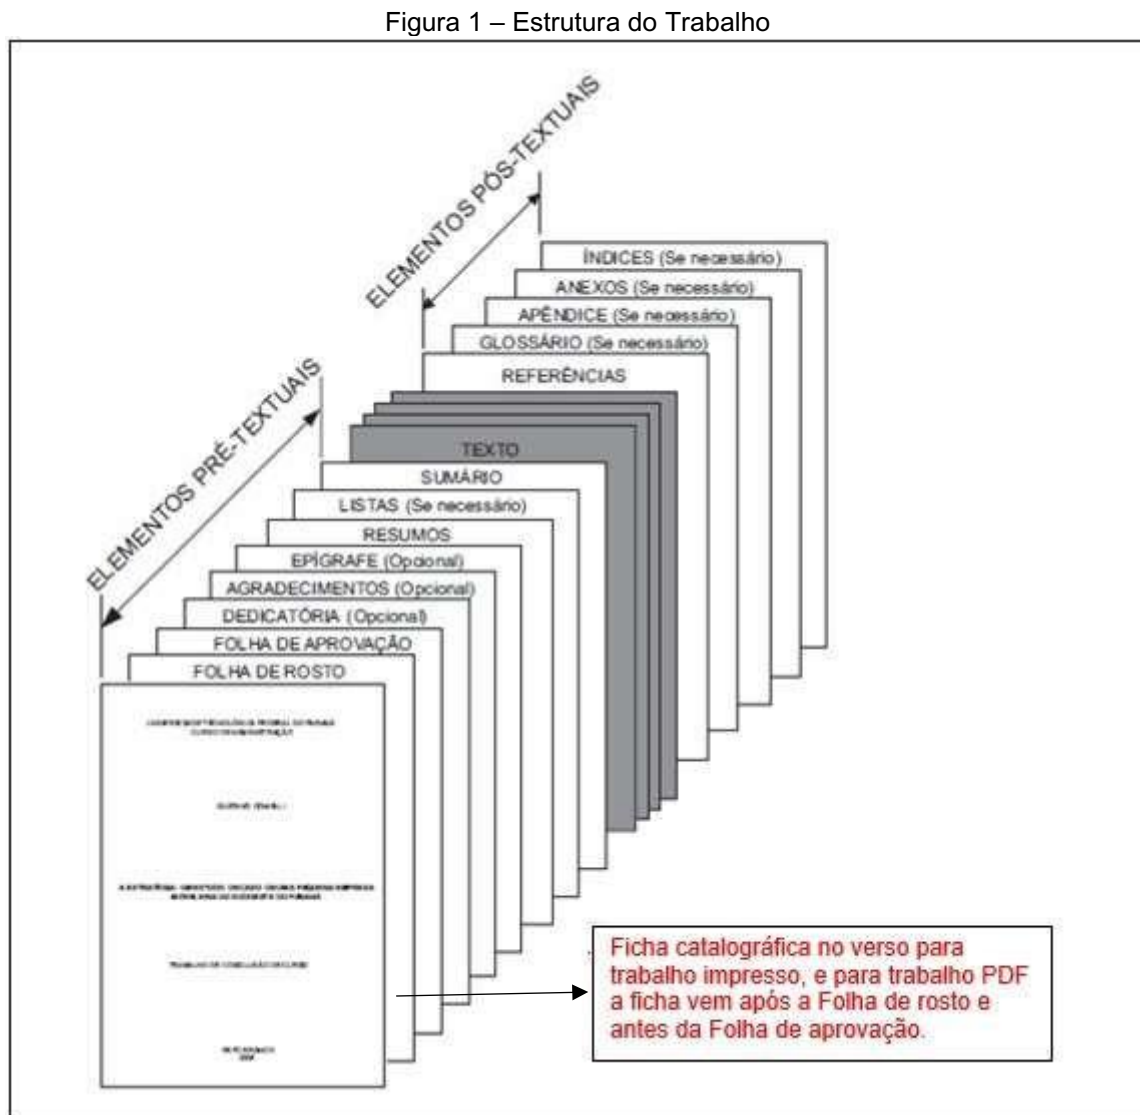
Figura 1 – Estrutura do Trabalho

ELEMENTOS PÓS-TEXTUAIS

ÍNDICES (Se necessário)
ANEXOS (Se necessário)
APÊNDICE (Se necessário)
GLOSSÁRIO (Se necessário)
REFERÊNCIAS

ELEMENTOS PRÉ-TEXTUAIS

TEXTO
SUMÁRIO
LISTAS (Se necessário)
RESUMOS
EPÍGRAFE (Opcional)
AGRADECIMENTOS (Opcional)
DEDICATÓRIA (Opcional)
FOLHA DE APROVAÇÃO
FOLHA DE ROSTO

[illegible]

Ficha catalográfica no verso para trabalho impresso, e para trabalho PDF a ficha vem após a Folha de rosto e antes da Folha de aprovação.